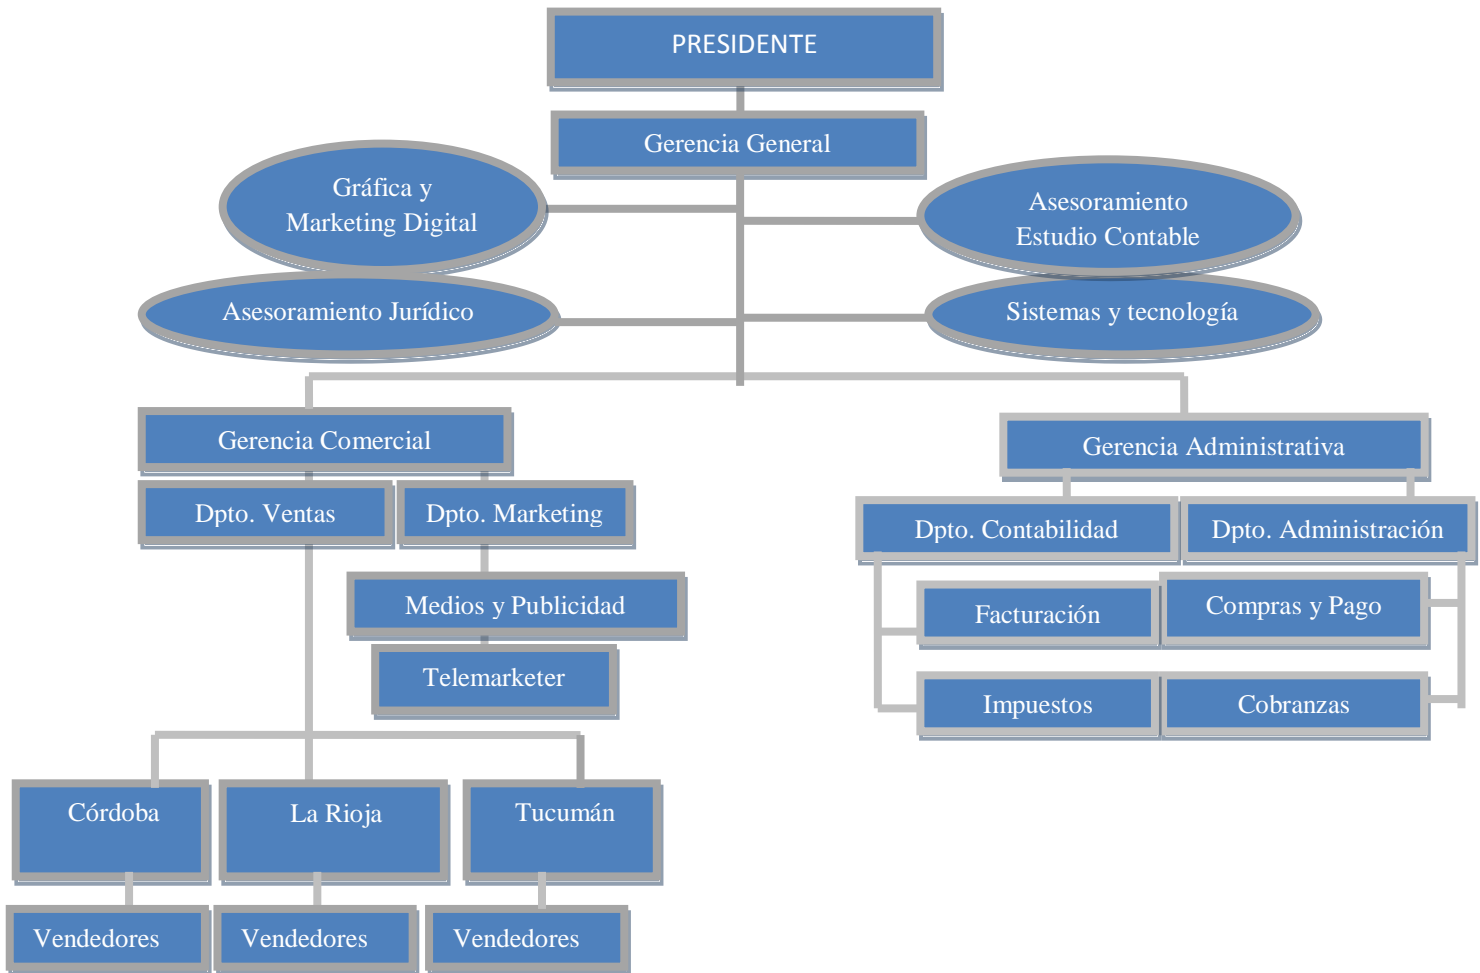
PRESIDENTE

Gerencia General

Gráfica y Marketing Digital

Asesoramiento Estudio Contable

Asesoramiento Jurídico

Sistemas y tecnología

Gerencia Comercial

Dpto. Ventas

Dpto. Marketing

Medios y Publicidad

Telemarketer

Gerencia Administrativa

Dpto. Contabilidad

Dpto. Administración

Facturación

Compras y Pago

Impuestos

Cobranzas

Córdoba

La Rioja

Tucumán

Vendedores

Vendedores

Vendedores